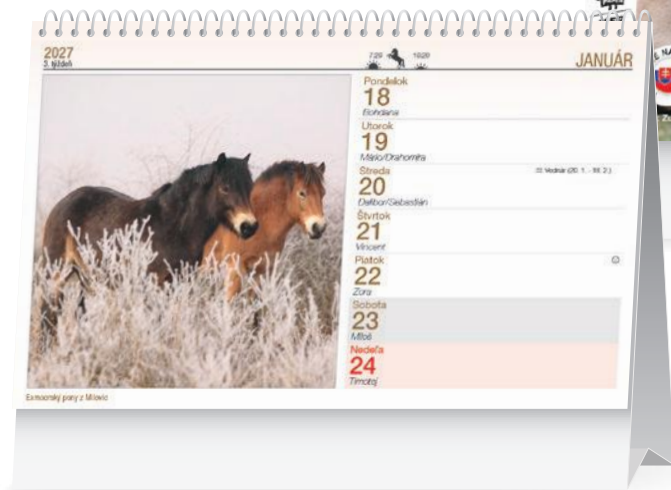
2027
3. týždeň

7:29 16:20

JANUÁR

Pondelok
18
Bohdana

Utorok
19
Mário/Drahomíra

Streda
20
Dalibor/Sebastián

≈ Vodnár (20. 1. - 18. 2.)

Štvrtok
21
Vincent

Piatok
22
Zora

Sobota
23
Miloš

Nedeľa
24
Timotej

Exmoorský pony z Milovic